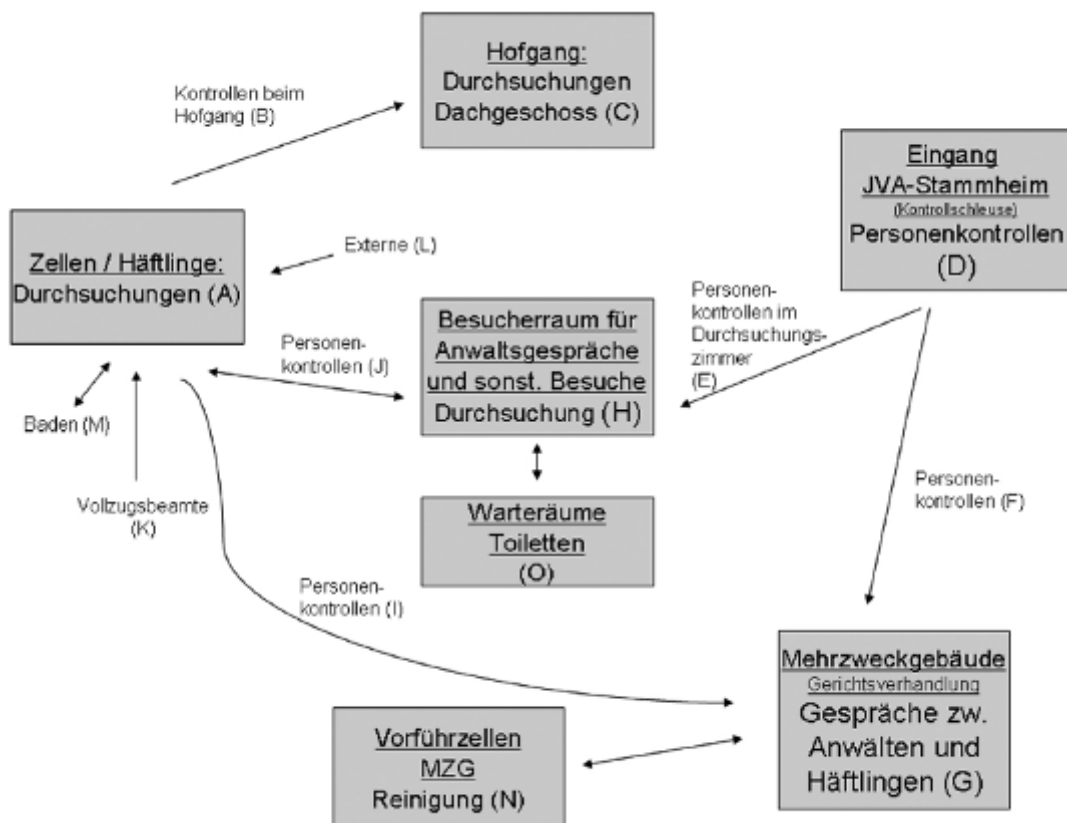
Kontrollen beim Hofgang (B)

Hofgang:
Durchsuchungen
Dachgeschoss (C)

Eingang
JVA-Stammheim
(Kontrollschleuse)
Personenkontrollen
(D)

Zellen / Häftlinge:
Durchsuchungen (A)

Externe (L)

Personenkontrollen im Durchsuchungszimmer (E)

Personenkontrollen (J)

Besucherraum für
Anwaltsgespräche
und sonst. Besuche
Durchsuchung (H)

Baden (M)

Vollzugsbeamte (K)

Warteräume
Toiletten
(O)

Personenkontrollen (F)

Personenkontrollen (I)

Mehrzweckgebäude
Gerichtsverhandlung
Gespräche zw.
Anwälten und
Häftlingen (G)

Vorführzellen
MZG
Reinigung (N)